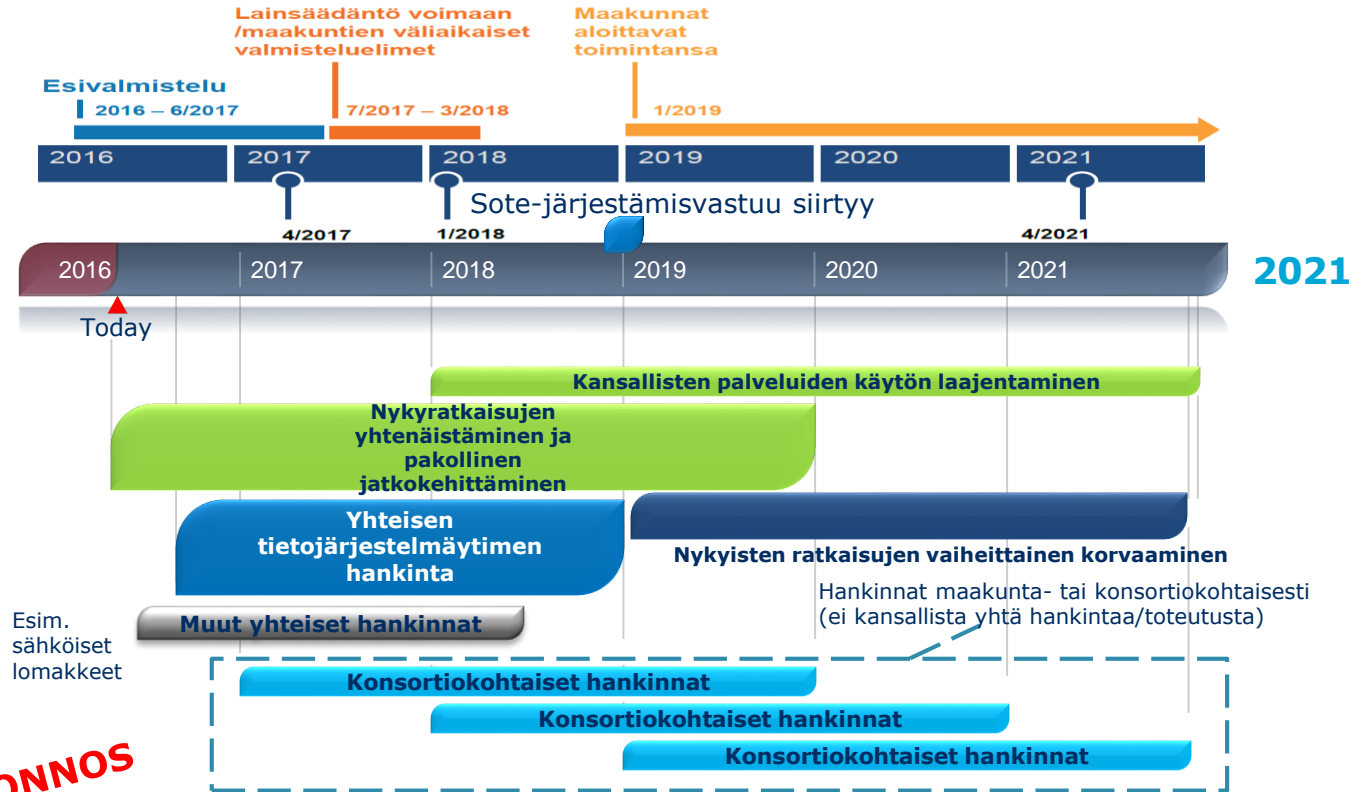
Lainsäädäntö voimaan /maakuntien väliaikaiset valmisteluelimet

Maakunnat aloittavat toimintansa

Esivalmistelu

2016 – 6/2017

7/2017 – 3/2018

1/2019

2016

2017

2018

2019

2020

2021

4/2017

1/2018

Sote-järjestämisvastuu siirtyy

4/2021

2016

2017

2018

2019

2020

2021

2021

Today

Kansallisten palveluiden käytön laajentaminen

Nykyratkaisujen yhtenäistäminen ja pakollinen jatkokehittäminen

Yhteisen tietojärjestelmäytimen hankinta

Nykyisten ratkaisujen vaiheittainen korvaaminen

Hankinnat maakunta- tai konsortiokohtaisesti (ei kansallista yhtä hankintaa/toteutusta)

Esim. sähköiset lomakkeet

Muut yhteiset hankinnat

Konsortiokohtaiset hankinnat

Konsortiokohtaiset hankinnat

Konsortiokohtaiset hankinnat

ONNOS